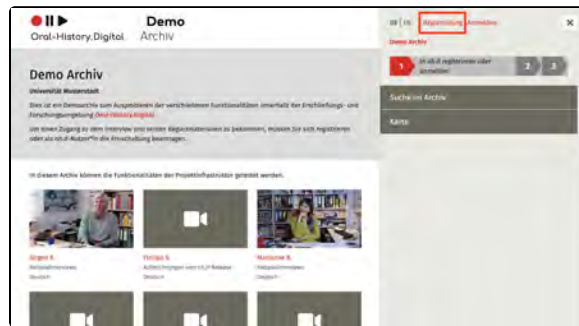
Oral-History.Digital

Demo
Archiv

Demo Archiv

Universität Musterstadt

Dies ist ein Demoarchiv zum Ausprobieren der verschiedenen Funktionalitäten innerhalb der Erschließungs- und Forschungsumgebung Oral-History.Digital.

Um einen Zugang zu den Interviews und weiteren Begleitmaterialien zu bekommen, müssen Sie sich registrieren oder als oh.d-Nutzer*in die Freischaltung beantragen.

In diesem Archiv können die Funktionalitäten der Projektinfrastruktur getestet werden.

Jürgen S.
Beispielinterview
Deutsch

Philipp S.
Aufzeichnungen von oh.d Release
Deutsch

Marianne B.
Beispielinterview
Deutsch

DE | EN
Registrierung Anmelden

Demo Archiv

1 In oh.d registrieren oder anmelden
2
3

Suche im Archiv

Karte